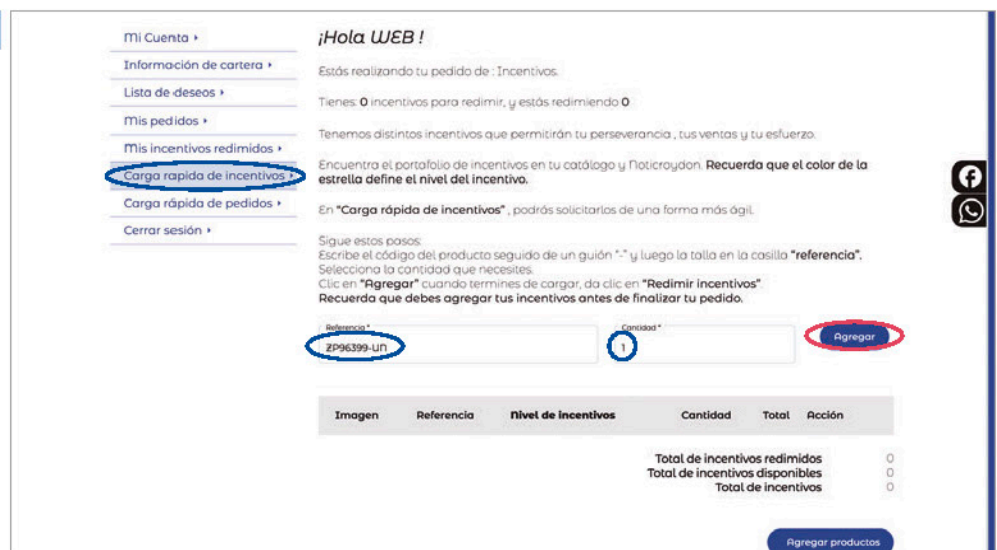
Mi Cuenta ›
Información de cartera ›
Lista de deseos ›
Mis pedidos ›
Mis incentivos redimidos ›
Carga rapida de incentivos ›
Carga rápida de pedidos ›
Cerrar sesión ›

¡Hola WEB !

Estás realizando tu pedido de : Incentivos.

Tienes: **0** incentivos para redimir, y estás redimiendo **0**

Tenemos distintos incentivos que permitirán tu perseverancia , tus ventas y tu esfuerzo.

Encuentra el portafolio de incentivos en tu catálogo y Noticroydon. **Recuerda que el color de la estrella define el nivel del incentivo.**

En **"Carga rápida de incentivos"** , podrás solicitarlos de una forma más ágil.

Sigue estos pasos:
Escribe el código del producto seguido de un guión "-" y luego la talla en la casilla **"referencia"**.
Selecciona la cantidad que necesites.
Clic en **"Agregar"** cuando termines de cargar, da clic en **"Redimir incentivos"**.
**Recuerda que debes agregar tus incentivos antes de finalizar tu pedido.**

Referencia *
ZP96399-UN

Cantidad *
1

Agregar

| Imagen | Referencia | Nivel de incentivos | Cantidad | Total | Acción |
|---|---|---|---|---|---|

Total de incentivos redimidos 0
Total de incentivos disponibles 0
Total de incentivos 0

Agregar productos